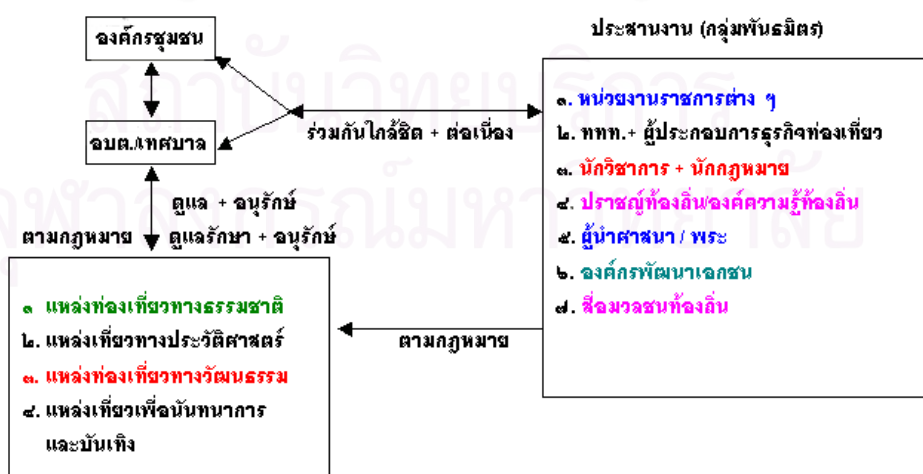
องค์กรชุมชน

อบต./เทศบาล

ประสานงาน (กลุ่มพันธมิตร)

ร่วมกันใกล้ชิด + ต่อเนื่อง

๑. หน่วยงานราชการต่าง ๆ
๒. ททท.+ ผู้ประกอบการธุรกิจท่องเที่ยว
๓. นักวิชาการ + นักกฎหมาย
๔. ปราชญ์ท้องถิ่น/องค์ความรู้ท้องถิ่น
๕. ผู้นำศาสนา / พระ
๖. องค์กรพัฒนาเอกชน
๗. สื่อมวลชนท้องถิ่น

ดูแล + อนุรักษ์

ตามกฎหมาย

ดูแลรักษา + อนุรักษ์

๑ แหล่งท่องเที่ยวทางธรรมชาติ
๒. แหล่งเที่ยวทางประวัติศาสตร์
๓. แหล่งท่องเที่ยวทางวัฒนธรรม
๔. แหล่งเที่ยวเพื่อนันทนาการ และบันเทิง

ตามกฎหมาย